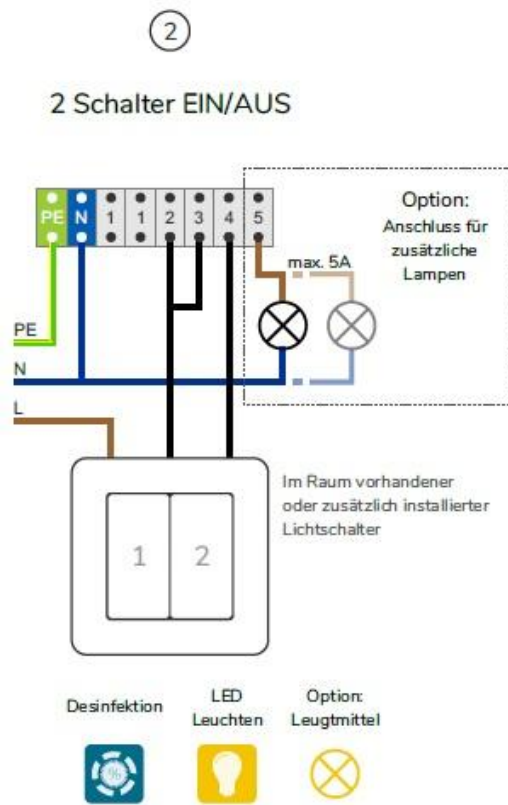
2

2 Schalter EIN/AUS

PE N 1 1 2 3 4 5

Option:
Anschluss für zusätzliche Lampen

max. 5A

PE
N
L

Im Raum vorhandener oder zusätzlich installierter Lichtschalter

1 2

Desinfektion

LED Leuchten

Option: Leugtmittel